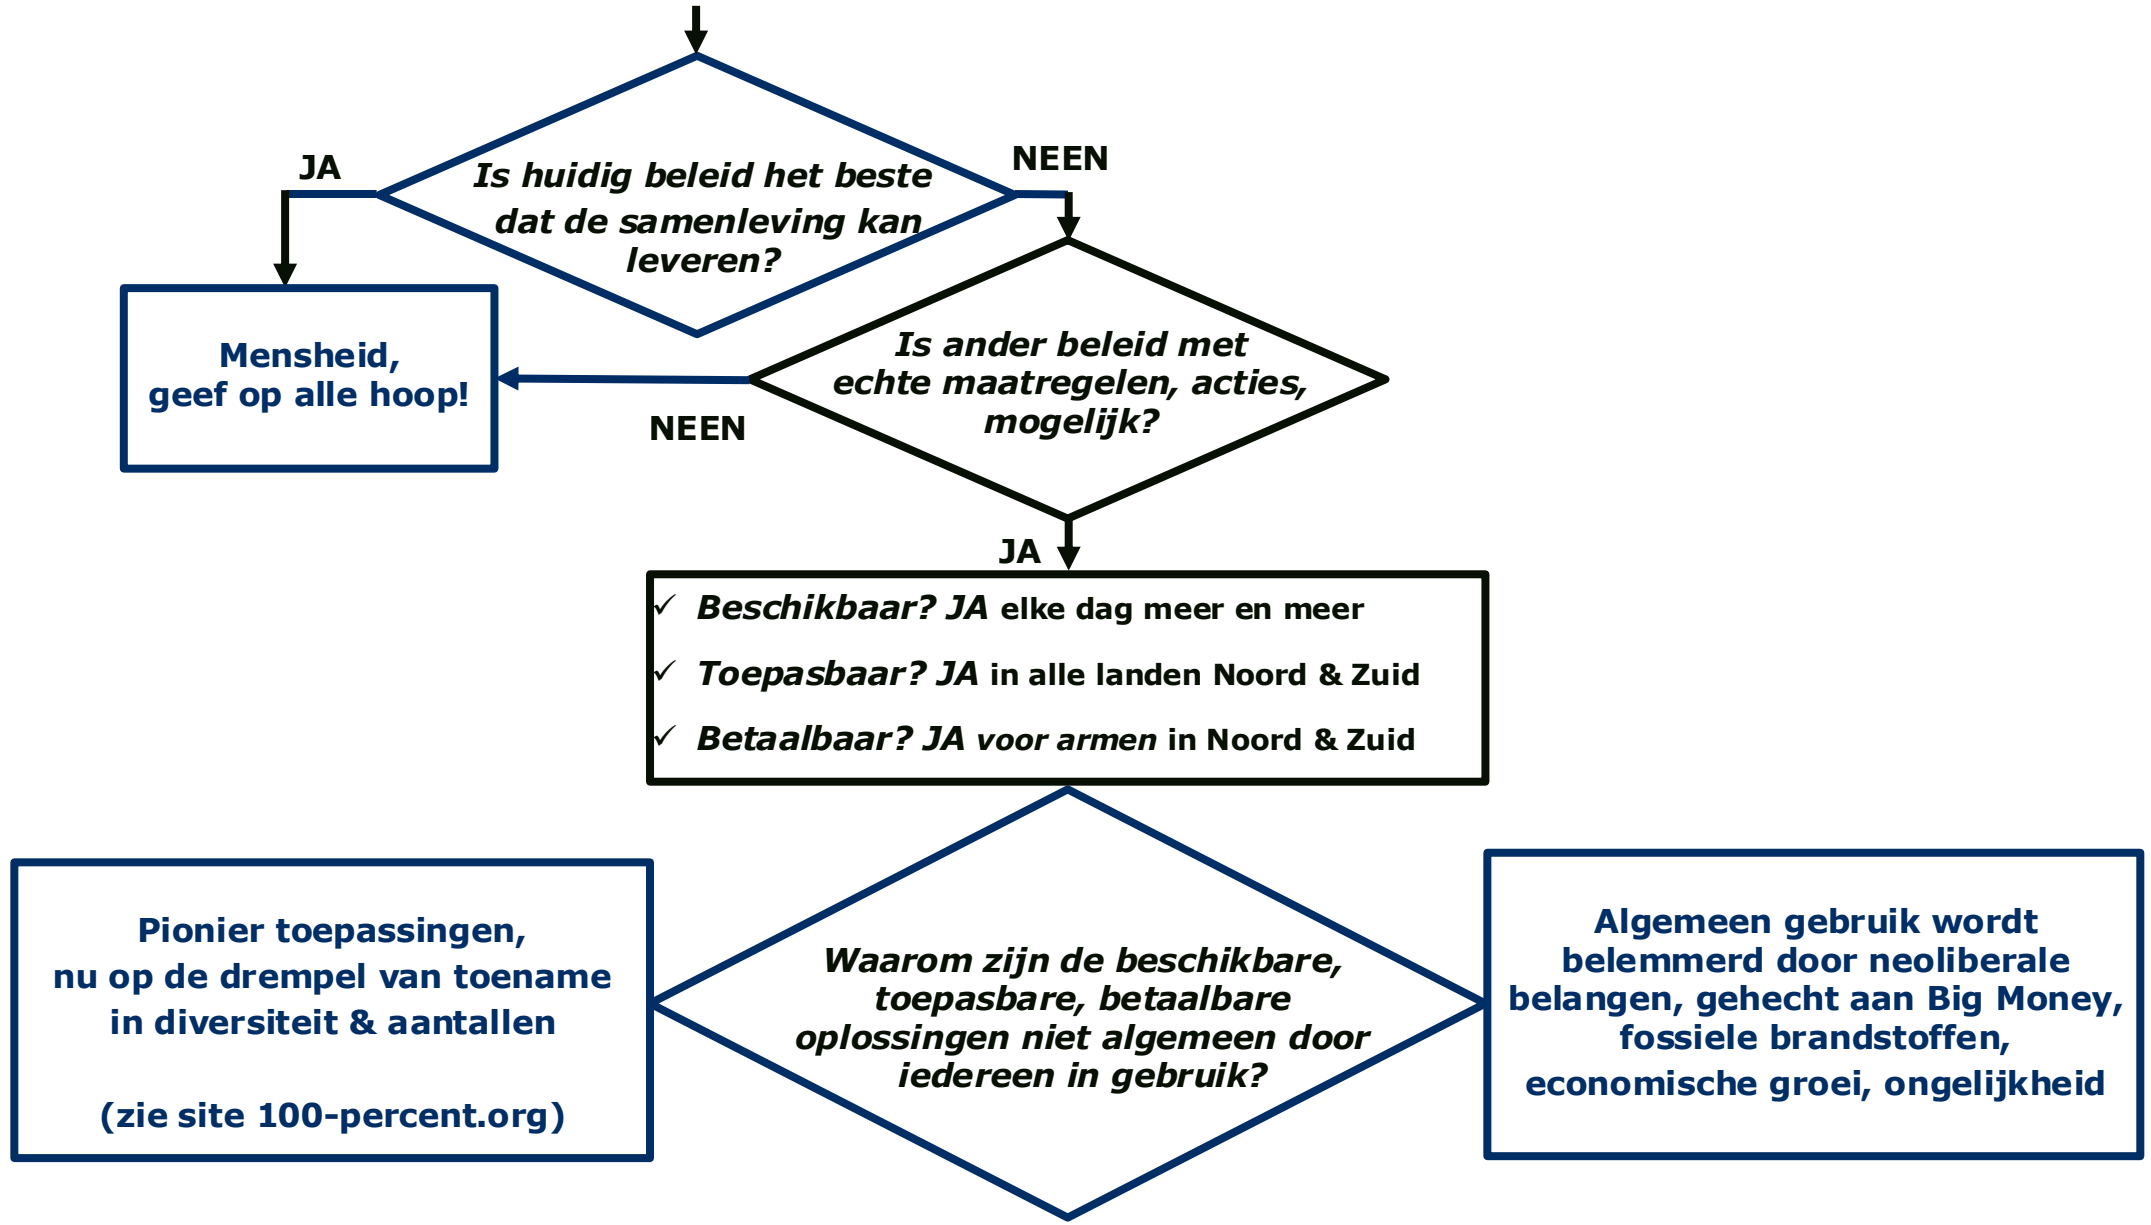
JA

Is huidig beleid het beste dat de samenleving kan leveren?

NEEN

Mensheid, geef op alle hoop!

Is ander beleid met echte maatregelen, acties, mogelijk?

NEEN

JA

✓ Beschikbaar? JA elke dag meer en meer

✓ Toepasbaar? JA in alle landen Noord & Zuid

✓ Betaalbaar? JA voor armen in Noord & Zuid

Pionier toepassingen, nu op de drempel van toename in diversiteit & aantallen

(zie site 100-percent.org)

Waarom zijn de beschikbare, toepasbare, betaalbare oplossingen niet algemeen door iedereen in gebruik?

Algemeen gebruik wordt belemmerd door neoliberale belangen, gehecht aan Big Money, fossiele brandstoffen, economische groei, ongelijkheid